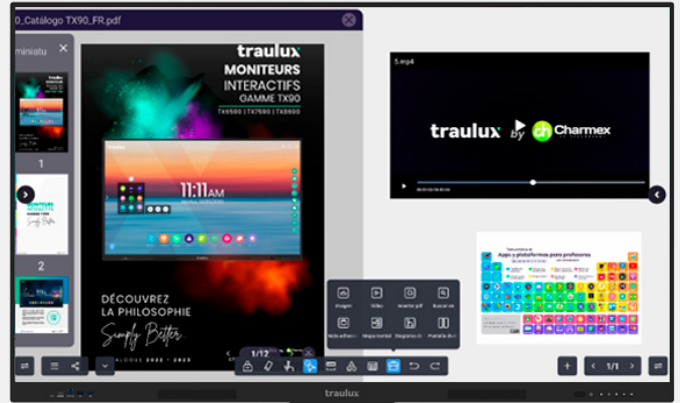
0_Catálogo TX90_FR.pdf

miniatu

1

2

traulux

MONITEURS INTERACTIFS GAMME TX90

TX6590 | TX7590 | TX8690

11:11AM

DÉCOUVREZ LA PHILOSOPHIE

Simply Better

CATALOGUE 2022 - 2023

1/12

5.mp4

traulux by Charmex

Apps y plataformas para profesores

Imagen

Vídeo

Insertar pdf

Buscar de

1/1

traulux